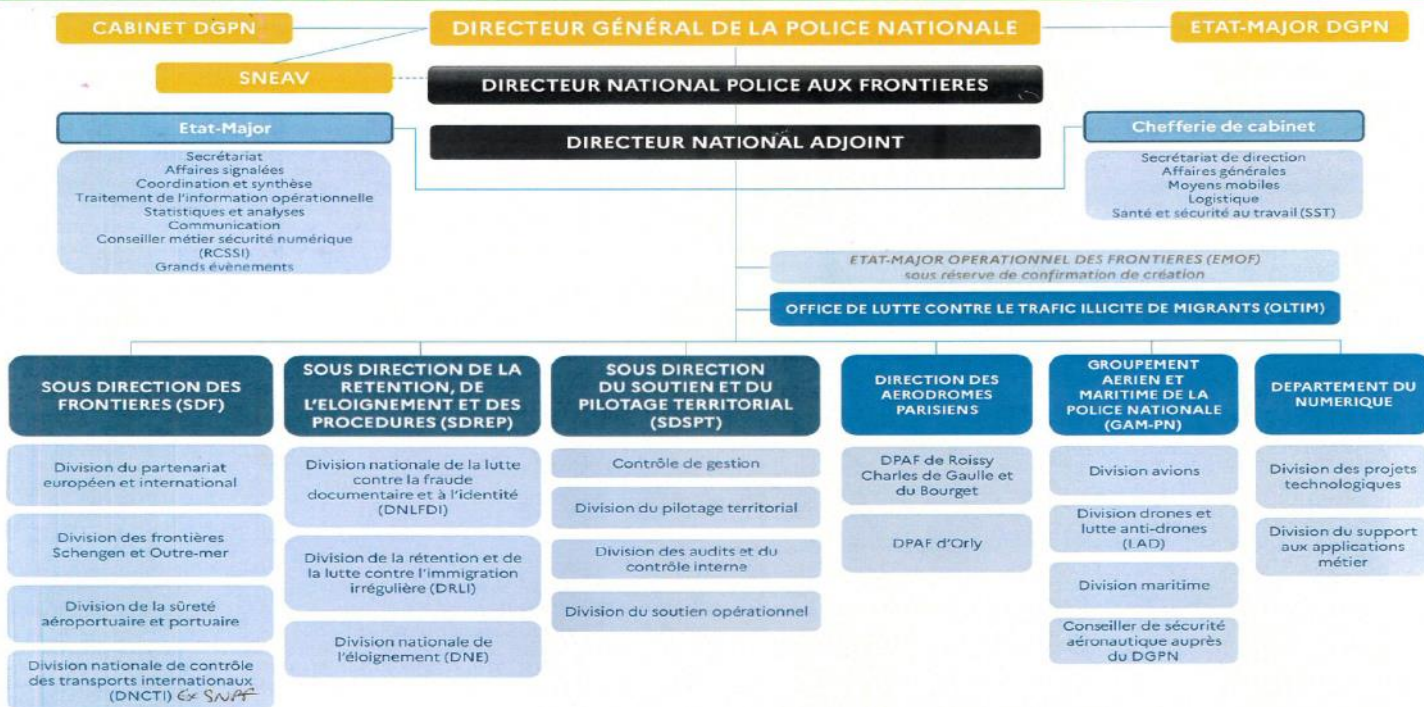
CABINET DGPN

DIRECTEUR GÉNÉRAL DE LA POLICE NATIONALE

ETAT-MAJOR DGPN

SNEAV

DIRECTEUR NATIONAL POLICE AUX FRONTIERES

DIRECTEUR NATIONAL ADJOINT

Etat-Major

Secrétariat
Affaires signalées
Coordination et synthèse
Traitement de l'information opérationnelle
Statistiques et analyses
Communication
Conseiller métier sécurité numérique (RCSSI)
Grands évènements

Chefferie de cabinet

Secrétariat de direction
Affaires générales
Moyens mobiles
Logistique
Santé et sécurité au travail (SST)

ETAT-MAJOR OPERATIONNEL DES FRONTIERES (EMOF)
sous réserve de confirmation de création

OFFICE DE LUTTE CONTRE LE TRAFIC ILLICITE DE MIGRANTS (OLTIM)

SOUS DIRECTION DES FRONTIERES (SDF)

Division du partenariat européen et international

Division des frontières Schengen et Outre-mer

Division de la sûreté aéroportuaire et portuaire

Division nationale de contrôle des transports internationaux (DNCTI) Ex SNAF

SOUS DIRECTION DE LA RETENTION, DE L'ELOIGNEMENT ET DES PROCEDURES (SDREP)

Division nationale de la lutte contre la fraude documentaire et à l'identité (DNLFDI)

Division de la rétention et de la lutte contre l'immigration irrégulière (DRLI)

Division nationale de l'éloignement (DNE)

SOUS DIRECTION DU SOUTIEN ET DU PILOTAGE TERRITORIAL (SDSPT)

Contrôle de gestion

Division du pilotage territorial

Division des audits et du contrôle interne

Division du soutien opérationnel

DIRECTION DES AERODROMES PARISIENS

DPAF de Roissy Charles de Gaulle et du Bourget

DPAF d'Orly

GROUPEMENT AERIEN ET MARITIME DE LA POLICE NATIONALE (GAM-PN)

Division avions

Division drones et lutte anti-drones (LAD)

Division maritime

Conseiller de sécurité aéronautique auprès du DGPN

DEPARTEMENT DU NUMERIQUE

Division des projets technologiques

Division du support aux applications métier